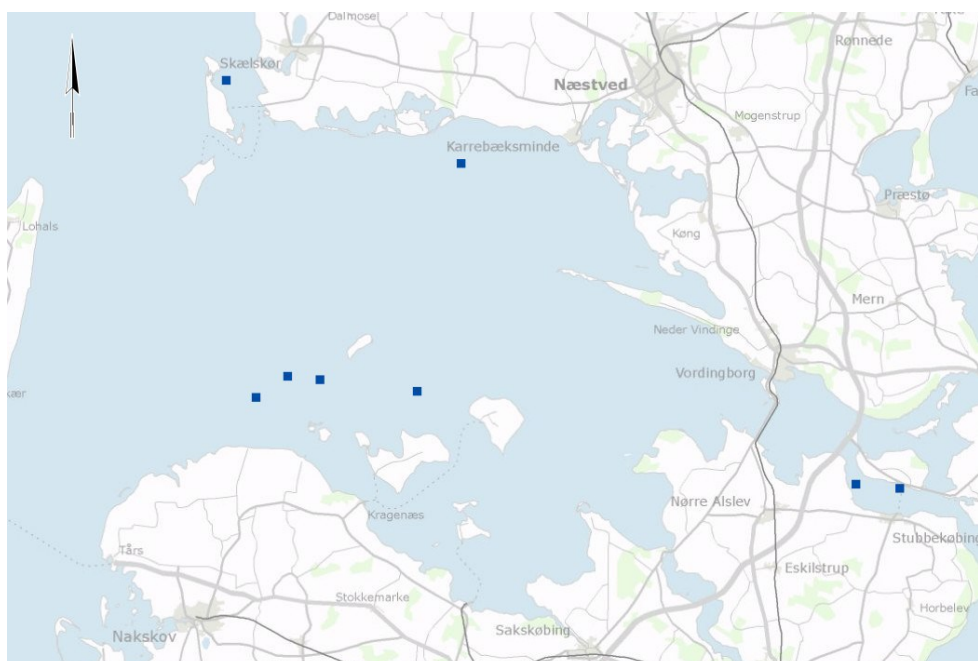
Dalmose
Skælskør
Næstved
Rønnede
Fa
Mogenstrup
Karrebæksminde
Lohals
Præstø
Køng
Mern
Neder Vindinge
Vordingborg
kær
Nørre Alslev
Kragenæs
Stubbekøbing
Tårs
Eskilstrup
Stokkemarke
Horbelev
Nakskov
Sakskøbing